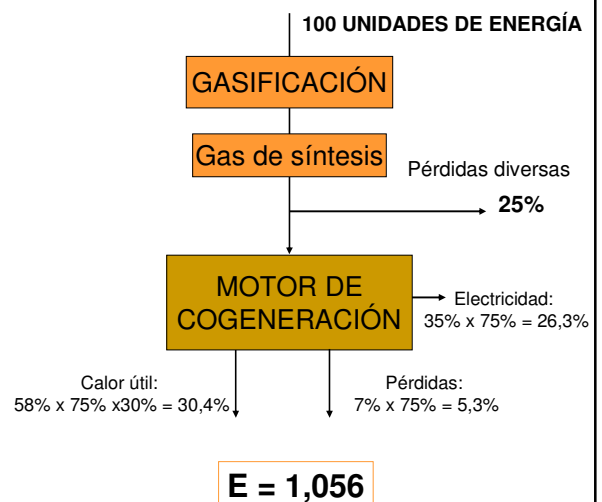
100 UNIDADES DE ENERGÍA

GASIFICACIÓN

Gas de síntesis

Pérdidas diversas

25%

MOTOR DE COGENERACIÓN

Electricidad:
35% x 75% = 26,3%

Calor útil:
58% x 75% x30% = 30,4%

Pérdidas:
7% x 75% = 5,3%

E = 1,056